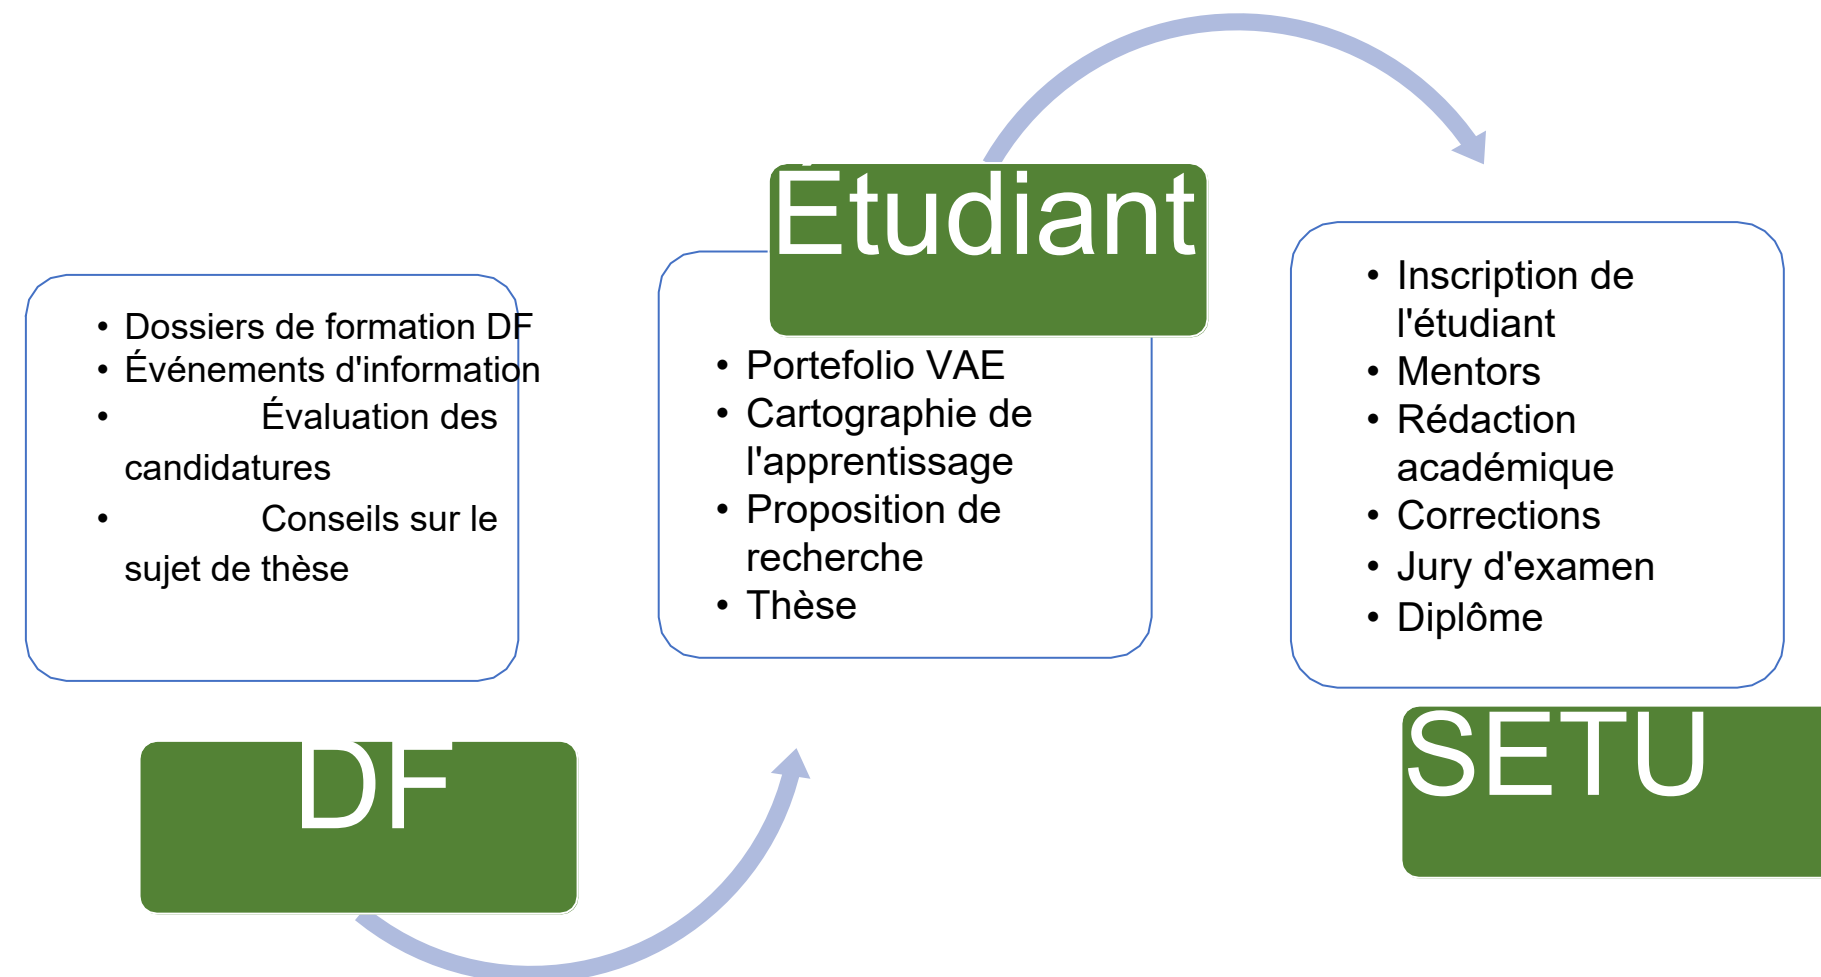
- Dossiers de formation DF
- Événements d'information
- Évaluation des candidatures
- Conseils sur le sujet de thèse

DF

Étudiant

- Portefolio VAE
- Cartographie de l'apprentissage
- Proposition de recherche
- Thèse

- Inscription de l'étudiant
- Mentors
- Rédaction académique
- Corrections
- Jury d'examen
- Diplôme

SETU